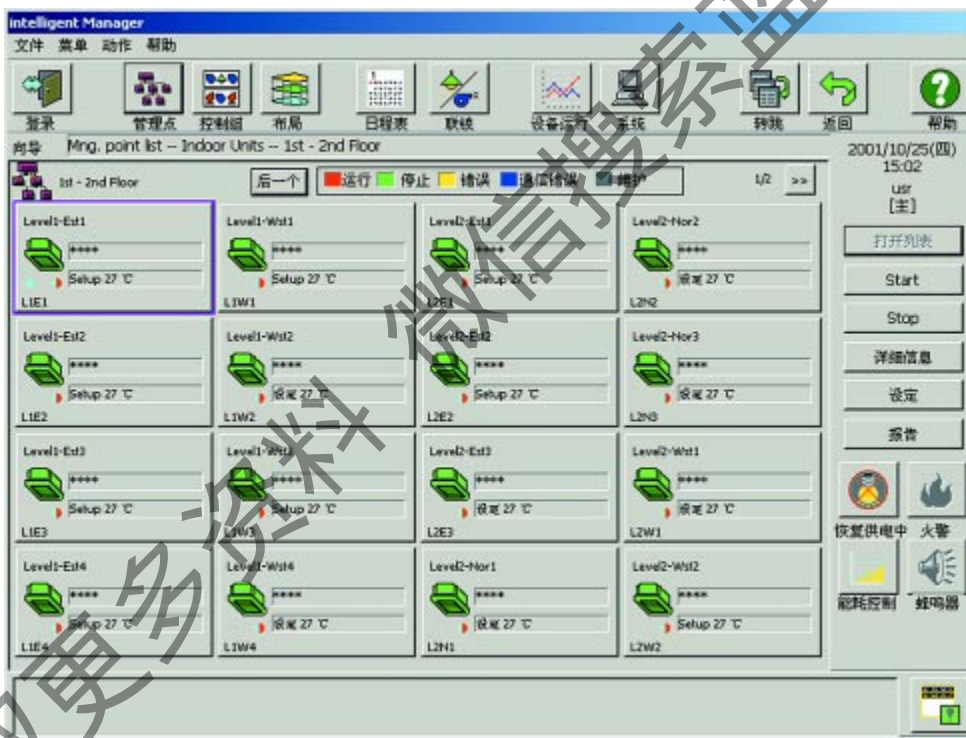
Intelligent Manager

文件 菜单 动作 帮助

登录 管理点 控制组 布局 日程表 联锁 设备运行 系统 转换 返回 帮助

向导 Mng. point list -- Indoor Units -- 1st - 2nd Floor

2001/10/25(四) 15:02 usr [主]

1st - 2nd Floor 后一个 运行 停止 错误 通信错误 维护 1/2 >>

| | | | |
|---|---|---|---|
| Level1-Est1 **** Setup 27 ℃ L1E1 | Level1-Wst1 **** Setup 27 ℃ L1W1 | Level2-Est1 **** Setup 27 ℃ L2E1 | Level2-Nor2 **** 设定 27 ℃ L2N2 |
| Level1-Est2 **** Setup 27 ℃ L1E2 | Level1-Wst2 **** 设定 27 ℃ L1W2 | Level2-Est2 **** Setup 27 ℃ L2E2 | Level2-Nor3 **** 设定 27 ℃ L2N3 |
| Level1-Est3 **** Setup 27 ℃ L1E3 | Level1-Wst3 **** Setup 27 ℃ L1W3 | Level2-Est3 **** 设定 27 ℃ L2E3 | Level2-Wst1 **** 设定 27 ℃ L2W1 |
| Level1-Est4 **** Setup 27 ℃ L1E4 | Level1-Wst4 **** 设定 27 ℃ L1W4 | Level2-Nor1 **** 设定 27 ℃ L2N1 | Level2-Wst2 **** Setup 27 ℃ L2W2 |

打开列表
Start
Stop
详细信息
设定
报告
恢复供电中 火警
能耗控制 蜂鸣器

微信搜索